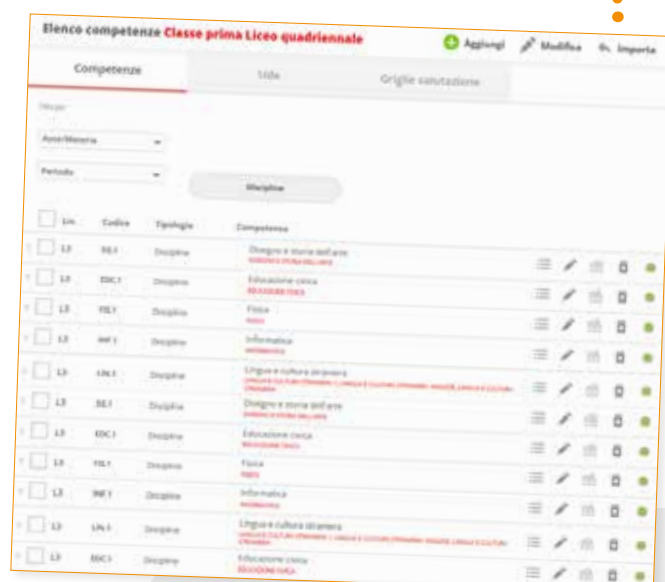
Elenco competenze Classe prima Liceo quadriennale

Aggiungi Modifica Importa

Competenze | Sfide | Griglie valutazione

Filtri

Area/Materia

Periodo

Discipline

| Liv. | Codice | Tipologia | Competenza |
|---|---|---|---|
| L3 | DIS.1 | Disciplina | Disegno e storia dell'arte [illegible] |
| L3 | EDC.1 | Disciplina | Educazione civica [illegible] |
| L3 | FIS.1 | Disciplina | Fisica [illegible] |
| L3 | INF.1 | Disciplina | Informatica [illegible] |
| L3 | LIN.1 | Disciplina | Lingua e cultura straniera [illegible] |
| L3 | DIS.1 | Disciplina | Disegno e storia dell'arte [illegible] |
| L3 | EDC.1 | Disciplina | Educazione civica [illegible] |
| L3 | FIS.1 | Disciplina | Fisica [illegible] |
| L3 | INF.1 | Disciplina | Informatica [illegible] |
| L3 | LIN.1 | Disciplina | Lingua e cultura straniera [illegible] |
| L3 | EDC.1 | Disciplina | Educazione civica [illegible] |